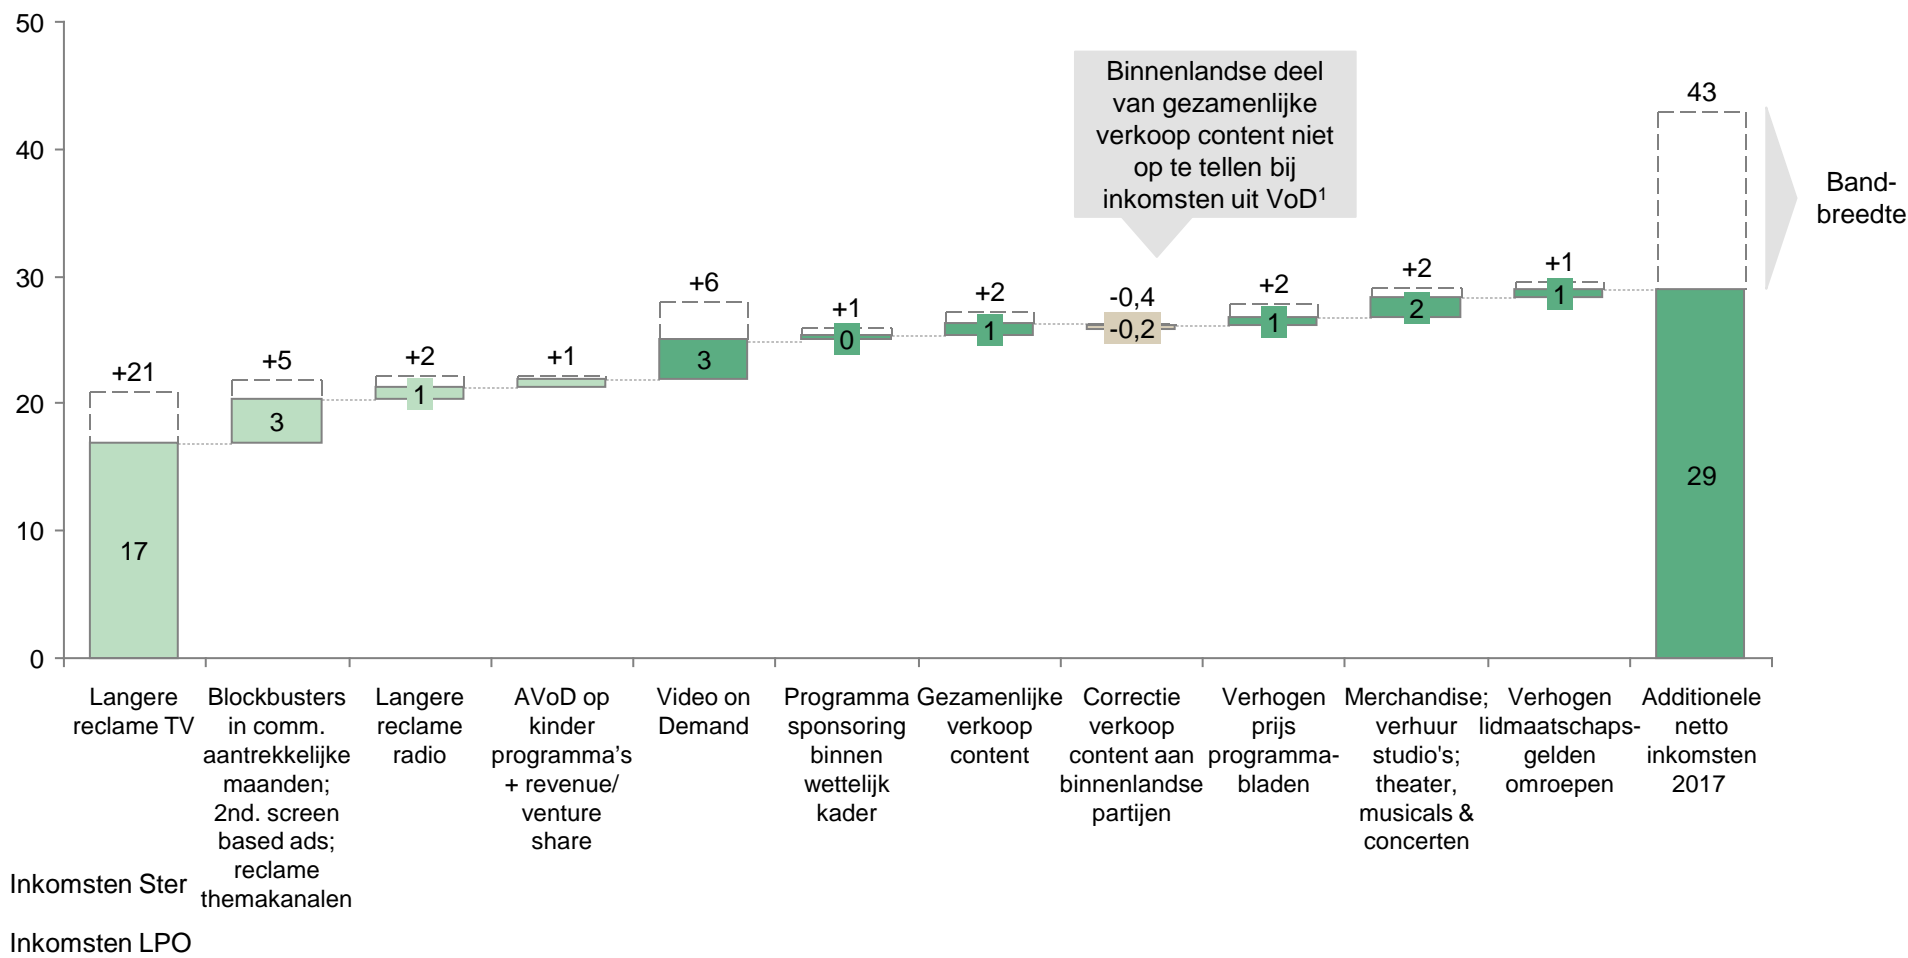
50
40
30
20
10
0

Binnenlandse deel van gezamenlijke verkoop content niet op te tellen bij inkomsten uit VoD¹

Band-breedte

+21
17
+5
3
+2
1
+1
+6
3
+1
0
+2
1
-0,4
-0,2
+2
1
+2
2
+1
1
43
29

Langere reclame TV
Blockbusters in comm. aantrekkelijke maanden; 2nd. screen based ads; reclame themakanalen
Langere reclame radio
AVoD op kinder programma's + revenue/ venture share
Video on Demand
Programma sponsoring binnen wettelijk kader
Gezamenlijke verkoop content
Correctie verkoop content aan binnenlandse partijen
Verhogen prijs programma-bladen
Merchandise; verhuur studio's; theater, musicals & concerten
Verhogen lidmaatschaps-gelden omroepen
Additionele netto inkomsten 2017

Inkomsten Ster
Inkomsten LPO